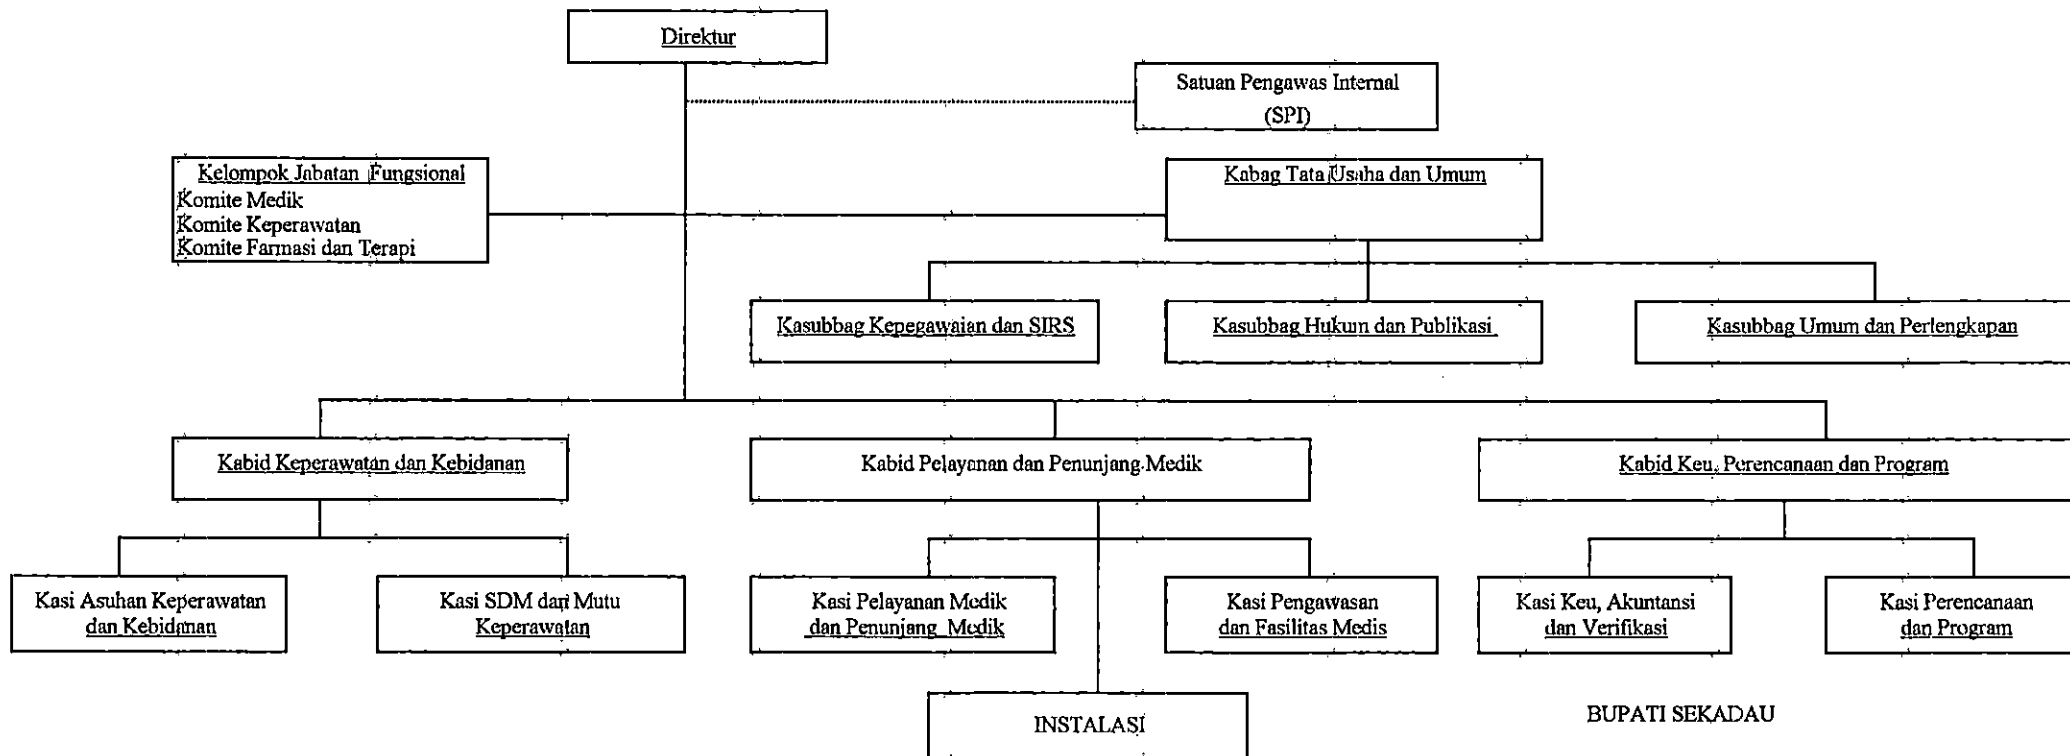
Direktur

Satuan Pengawas Internal
(SPI)

Kelompok Jabatan Fungsional
Komite Medik
Komite Keperawatan
Komite Farmasi dan Terapi

Kabag Tata Usaha dan Umum

Kasubbag Kepegawaian dan SIRS

Kasubbag Hukum dan Publikasi

Kasubbag Umum dan Perlengkapan

Kabid Keperawatan dan Kebidanan

Kabid Pelayanan dan Penunjang Medik

Kabid Keu, Perencanaan dan Program

Kasi Asuhan Keperawatan dan Kebidanan

Kasi SDM dan Mutu Keperawatan

Kasi Pelayanan Medik dan Penunjang Medik

Kasi Pengawasan dan Fasilitas Medis

Kasi Keu, Akuntansi dan Verifikasi

Kasi Perencanaan dan Program

INSTALASI

BUPATI SEKADAU